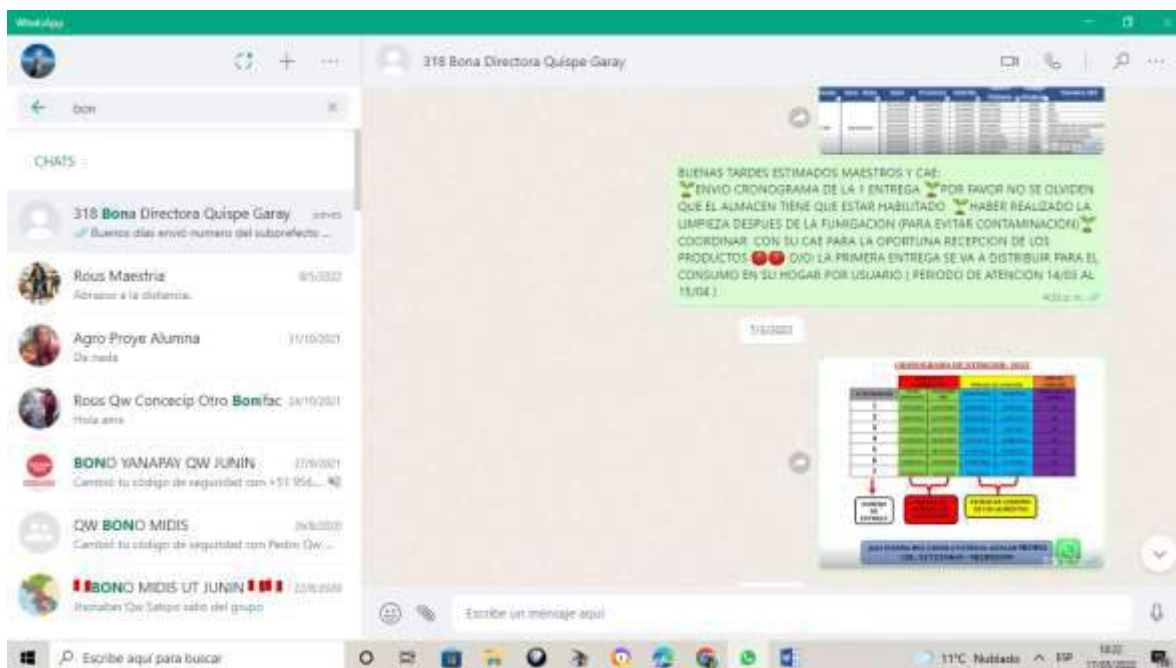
WhatsApp

bon

CHATS

318 Bona Directora Quispe Garay jueves
Buenos días envió numero del subprefecto ...

Rous Maestria 8/5/2022
Abrazos a la distancia.

Agro Proye Alumna 31/10/2021
De nada

Rous Qw Concecip Otro Bonifac 24/10/2021
Hola amis

BONO YANAPAY QW JUNIN 27/9/2021
Cambió tu código de seguridad con +51 956...

QW BONO MIDIS 29/8/2020
Cambió tu código de seguridad con Pedro Qw ...

BONO MIDIS UT JUNIN 22/8/2020
Jhonatan Qw Salopo salió del grupo

318 Bona Directora Quispe Garay

BUENAS TARDES ESTIMADOS MAESTROS Y CAE: ENVIO CRONOGRAMA DE LA 1 ENTREGA POR FAVOR NO SE OLVIDEN QUE EL ALMACEN TIENE QUE ESTAR HABILITADO HABER REALIZADO LA LIMPIEZA DESPUES DE LA FUMIGACION (PARA EVITAR CONTAMINACION) COORDINAR CON SU CAE PARA LA OPORTUNA RECEPCION DE LOS PRODUCTOS OJO: LA PRIMERA ENTREGA SE VA A DISTRIBUIR PARA EL CONSUMO EN SU HOGAR POR USUARIO ( PERIODO DE ATENCIÓN 14/03 AL 15/04 )

7/3/2022

CRONOGRAMA DE ATENCION - 2022

Escribe un mensaje aquí

Escribe aquí para buscar

11°C Nublado ESP 18:22 17/03/2022